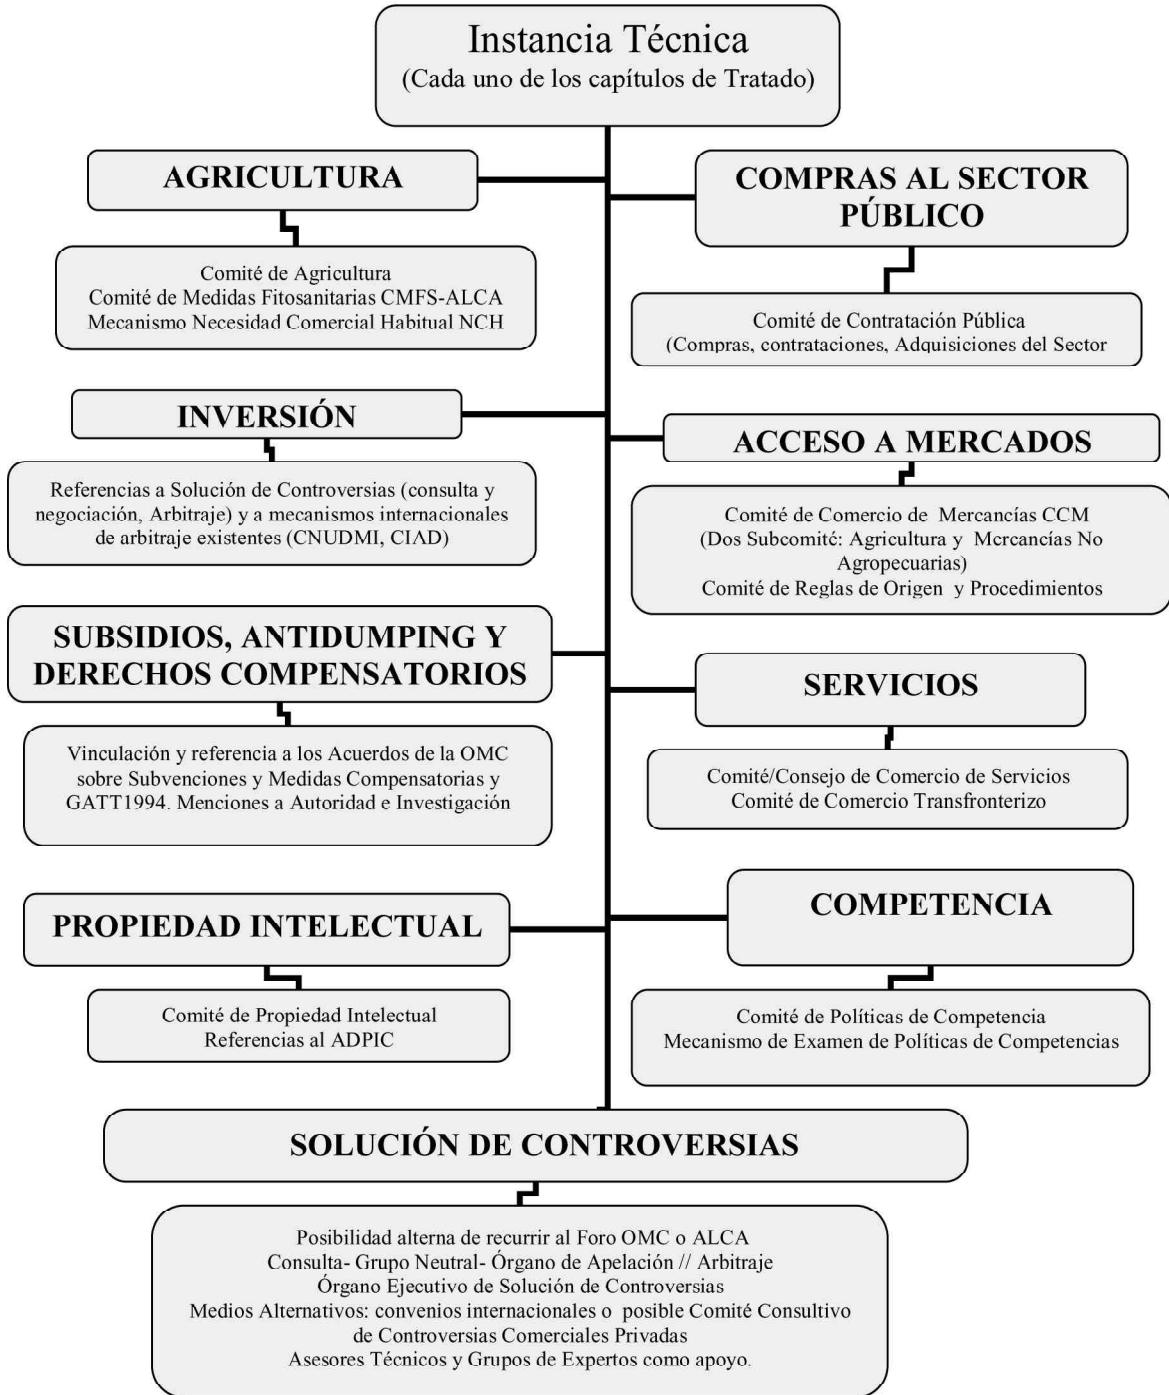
Instancia Técnica
(Cada uno de los capítulos de Tratado)

AGRICULTURA

Comité de Agricultura
Comité de Medidas Fitosanitarias CMFS-ALCA
Mecanismo Necesidad Comercial Habitual NCH

COMPRAS AL SECTOR PÚBLICO

Comité de Contratación Pública
(Compras, contrataciones, Adquisiciones del Sector

INVERSIÓN

Referencias a Solución de Controversias (consulta y negociación, Arbitraje) y a mecanismos internacionales de arbitraje existentes (CNUDMI, CIAD)

ACCESO A MERCADOS

Comité de Comercio de Mercancías CCM
(Dos Subcomité: Agricultura y Mercancías No Agropecuarias)
Comité de Reglas de Origen y Procedimientos

SUBSIDIOS, ANTIDUMPING Y DERECHOS COMPENSATORIOS

Vinculación y referencia a los Acuerdos de la OMC sobre Subvenciones y Medidas Compensatorias y GATT1994. Menciones a Autoridad e Investigación

SERVICIOS

Comité/Consejo de Comercio de Servicios
Comité de Comercio Transfronterizo

PROPIEDAD INTELECTUAL

Comité de Propiedad Intelectual
Referencias al ADPIC

COMPETENCIA

Comité de Políticas de Competencia
Mecanismo de Examen de Políticas de Competencias

SOLUCIÓN DE CONTROVERSIAS

Posibilidad alterna de recurrir al Foro OMC o ALCA
Consulta- Grupo Neutral- Órgano de Apelación // Arbitraje
Órgano Ejecutivo de Solución de Controversias
Medios Alternativos: convenios internacionales o posible Comité Consultivo de Controversias Comerciales Privadas
Asesores Técnicos y Grupos de Expertos como apoyo.